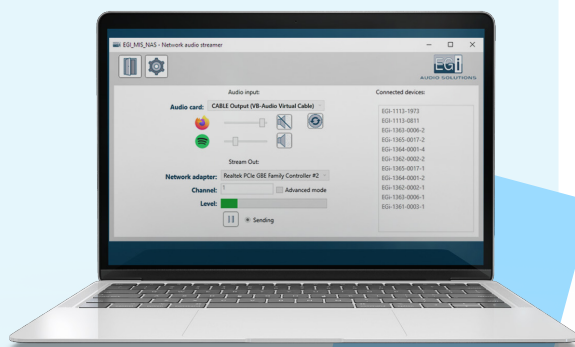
EGI_MIS_NAS - Network audio streamer

EGi
AUDIO SOLUTIONS

Audio input:

Audio card: CABLE Output (VB-Audio Virtual Cable)

Stream Out:

Network adapter: Realtek PCIe GBE Family Controller #2

Channel: 1

Advanced mode

Level:

Sending

Connected devices:

EGI-1113-1973
EGI-1113-0811
EGI-1363-0006-2
EGI-1365-0017-2
EGI-1364-0001-4
EGI-1362-0002-2
EGI-1365-0017-1
EGI-1364-0001-2
EGI-1362-0002-1
EGI-1363-0006-1
EGI-1361-0003-1